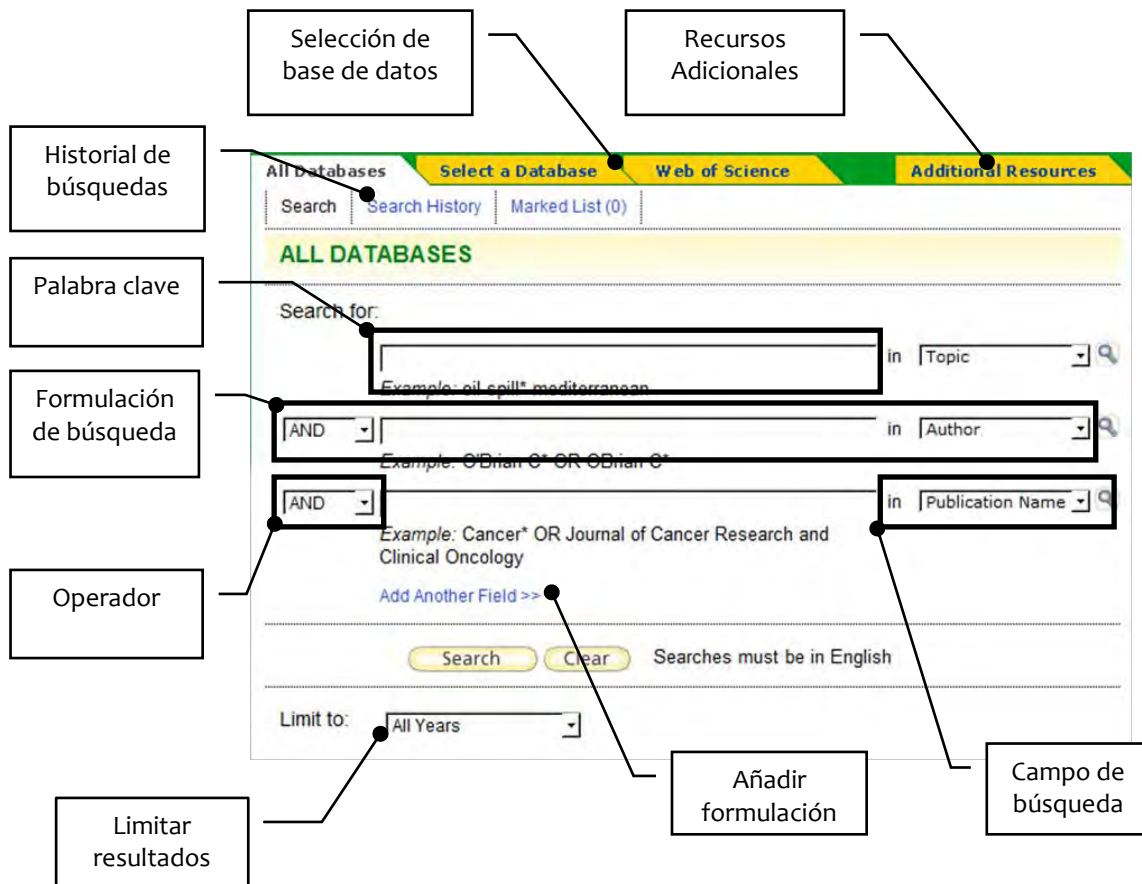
Selección de base de datos

Recursos Adicionales

Historial de búsquedas

All Databases | Select a Database | Web of Science | Additional Resources

Search | Search History | Marked List (0)

ALL DATABASES

Palabra clave

Search for:

in Topic

Example: oil spill* mediterranean

Formulación de búsqueda

AND in Author

Example: O'Brian C* OR OBrian C*

AND in Publication Name

Example: Cancer* OR Journal of Cancer Research and Clinical Oncology

Operador

Add Another Field >>

Search Clear Searches must be in English

Limit to: All Years

Añadir formulación

Campo de búsqueda

Limitar resultados